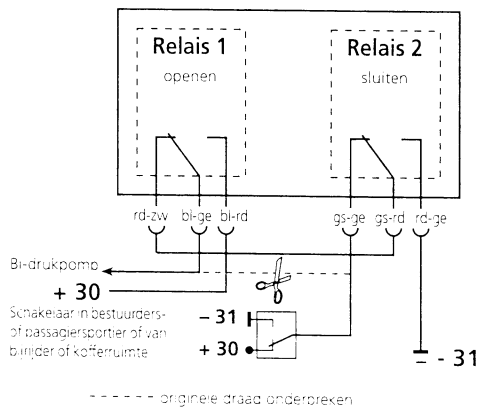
Relais 1
openen

Relais 2
sluiten

rd-zw
bl-ge
bl-rd
gs-ge
gs-rd
rd-ge

Bl-drukpomp

+ 30

Schakelaar in bestuurdersof passagiersportier of van bijrijder of kofferruimte

– 31

+ 30

- 31

------ originele draad onderbreken